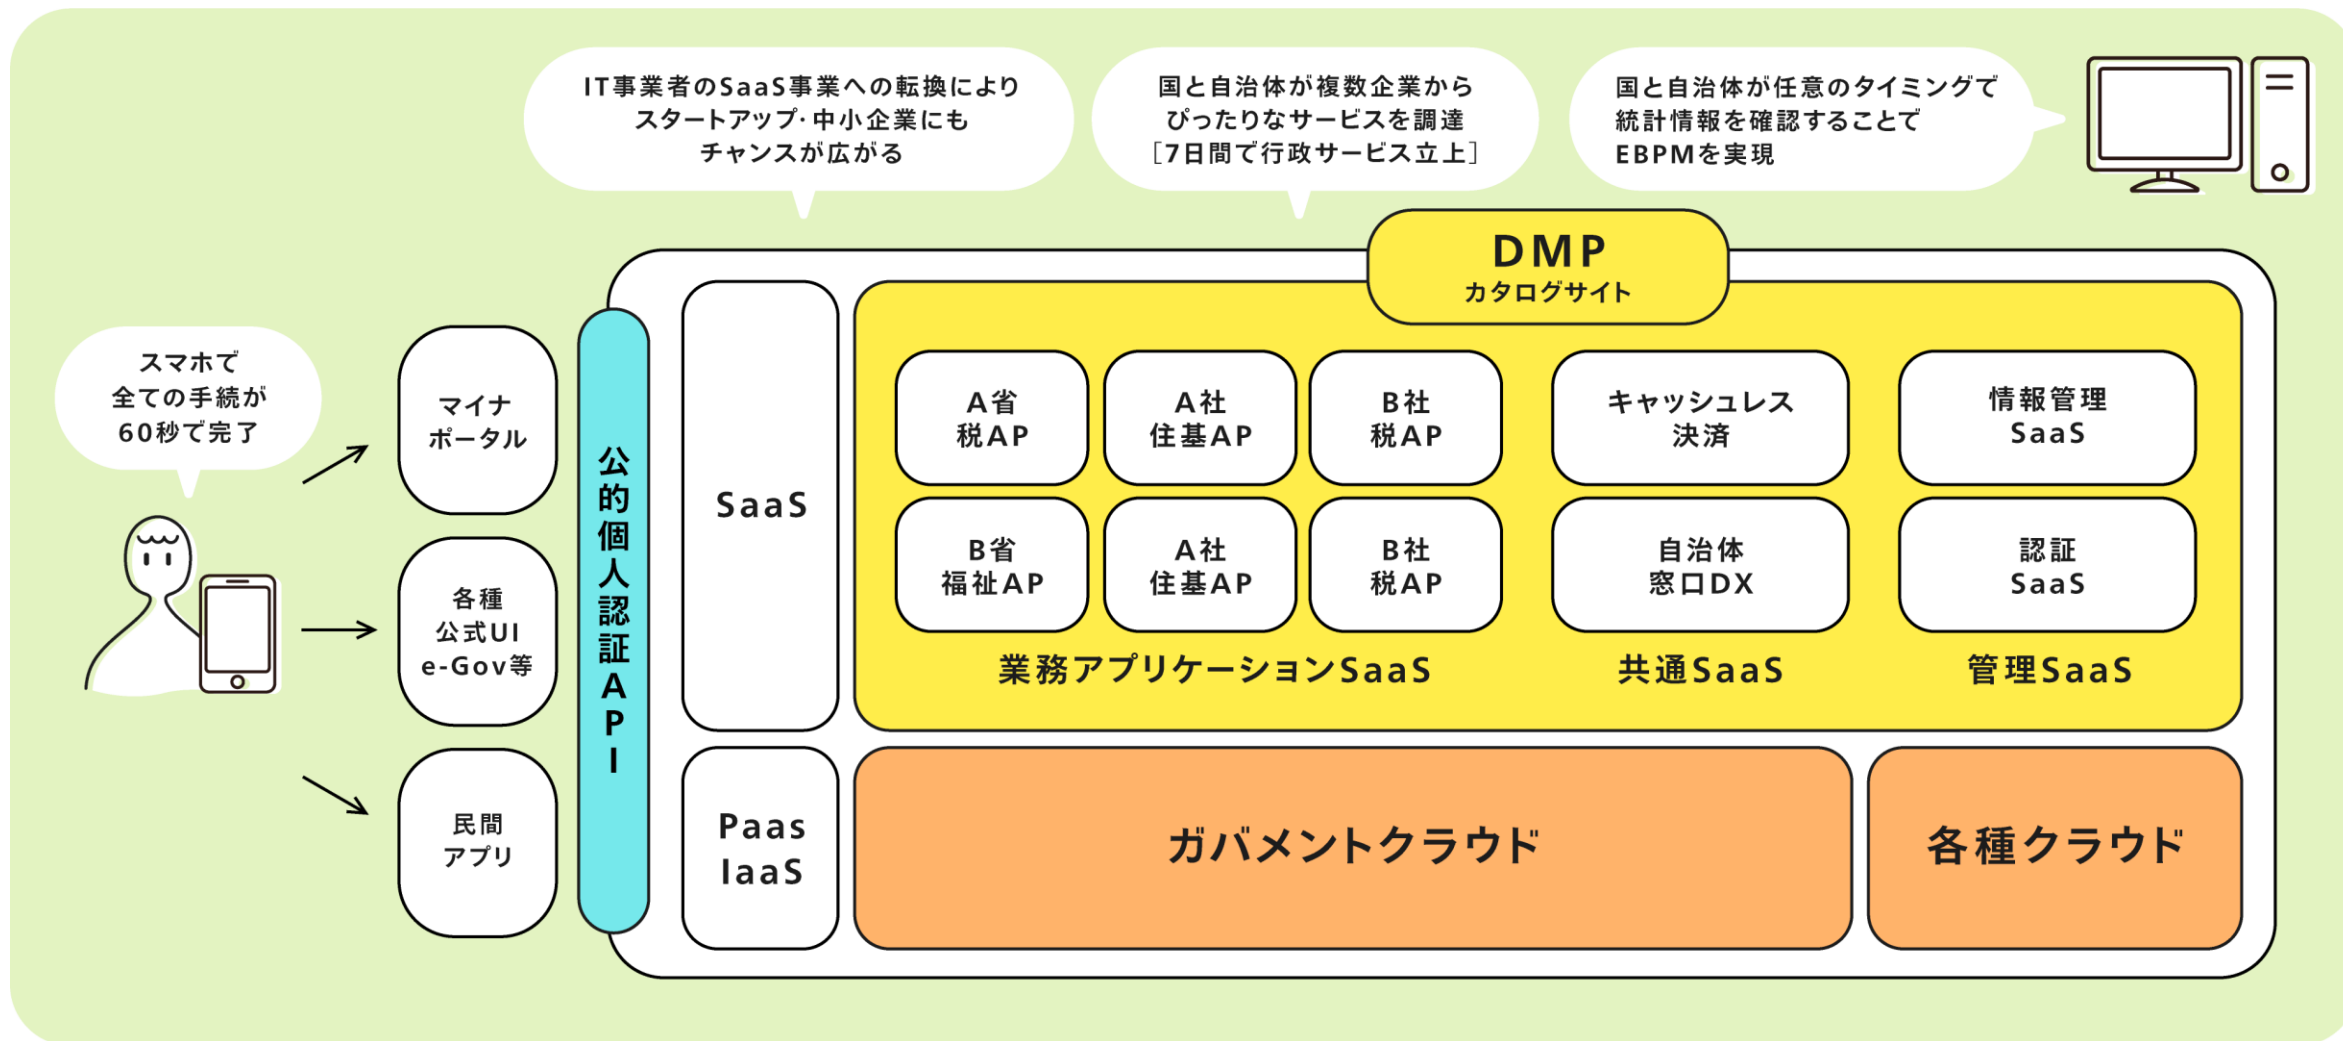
IT事業者のSaaS事業への転換により
スタートアップ·中小企業にも
チャンスが広がる

国と自治体が複数企業から
ぴったりなサービスを調達
［7日間で行政サービス立上］

国と自治体が任意のタイミングで
統計情報を確認することで
EBPMを実現

スマホで
全ての手続が
60秒で完了

マイナ
ポータル

各種
公式UI
e-Gov等

民間
アプリ

公的個人認証API

SaaS

Paas
IaaS

DMP
カタログサイト

A省
税AP

A社
住基AP

B社
税AP

キャッシュレス
決済

情報管理
SaaS

B省
福祉AP

A社
住基AP

B社
税AP

自治体
窓口DX

認証
SaaS

業務アプリケーションSaaS

共通SaaS

管理SaaS

ガバメントクラウド

各種クラウド